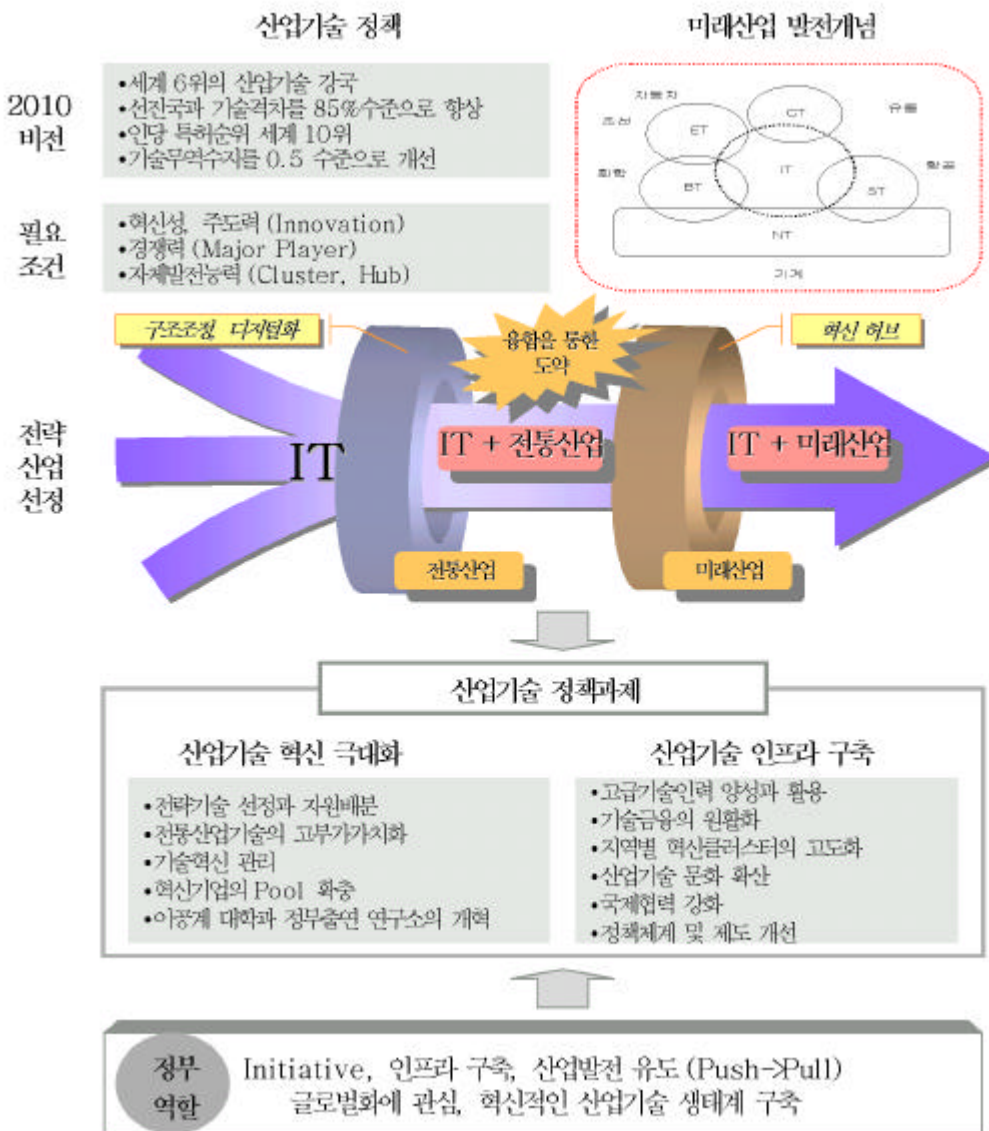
산업기술 정책

미래산업 발전개념

2010 비전

•세계 6위의 산업기술 강국
•선진국과 기술격차를 85%수준으로 향상
•인당 특허순위 세계 10위
•기술무역수지를 0.5 수준으로 개선

자동차
조선
화학
유통
항공
기계

ET
CT
IT
BT
ST
NT

필요 조건

•혁신성, 주도력 (Innovation)
•경쟁력 (Major Player)
•자체발전능력 (Cluster, Hub)

구조조정 디지털화

융합을 통한 도약

혁신 허브

전략 산업 선정

IT

IT + 전통산업

IT + 미래산업

전통산업

미래산업

산업기술 정책과제

산업기술 혁신 극대화

•전략기술 선정과 자원배분
•전통산업기술의 고부가가치화
•기술혁신 관리
•혁신기업의 Pool 확충
•이공계 대학과 정부출연 연구소의 개혁

산업기술 인프라 구축

•고급기술인력 양성과 활용
•기술금융의 원활화
•지역별 혁신클러스터의 고도화
•산업기술 문화 확산
•국제협력 강화
•정책체계 및 제도 개선

정부 역할

Initiative, 인프라 구축, 산업발전 유도 (Push->Pull)
글로벌화에 관심, 혁신적인 산업기술 생태계 구축